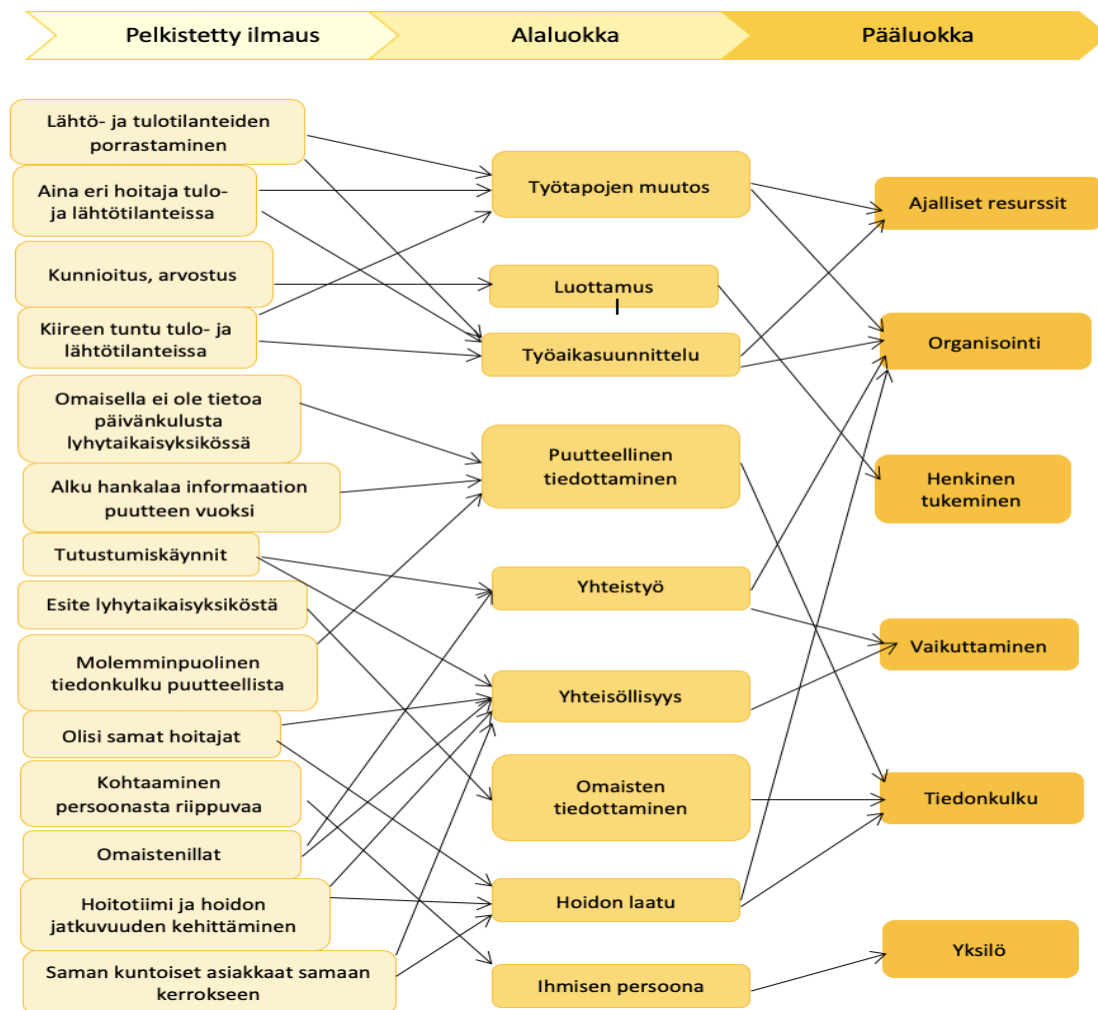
Pelkistetty ilmaus

Alaluokka

Pääluokka

Lähtö- ja tulotilanteiden porrastaminen

Aina eri hoitaja tulo- ja lähtötilanteissa

Kunnioitus, arvostus

Kiireen tuntu tulo- ja lähtötilanteissa

Omaisella ei ole tietoa päivänkulusta lyhytaikaisyksikössä

Alku hankalaa informaation puutteen vuoksi

Tutustumiskäynnit

Esite lyhytaikaisyksiköstä

Molemminpuolinen tiedonkulku puutteellista

Olisi samat hoitajat

Kohtaaminen persoonasta riippuvaa

Omaistenillat

Hoitotiimi ja hoidon jatkuvuuden kehittäminen

Saman kuntoiset asiakkaat samaan kerrokseen

Työtapojen muutos

Luottamus

Työaikasuunnittelu

Puutteellinen tiedottaminen

Yhteistyö

Yhteisöllisyys

Omaisten tiedottaminen

Hoidon laatu

Ihmisen persoona

Ajalliset resurssit

Organisointi

Henkinen tukeminen

Vaikuttaminen

Tiedonkulku

Yksilö